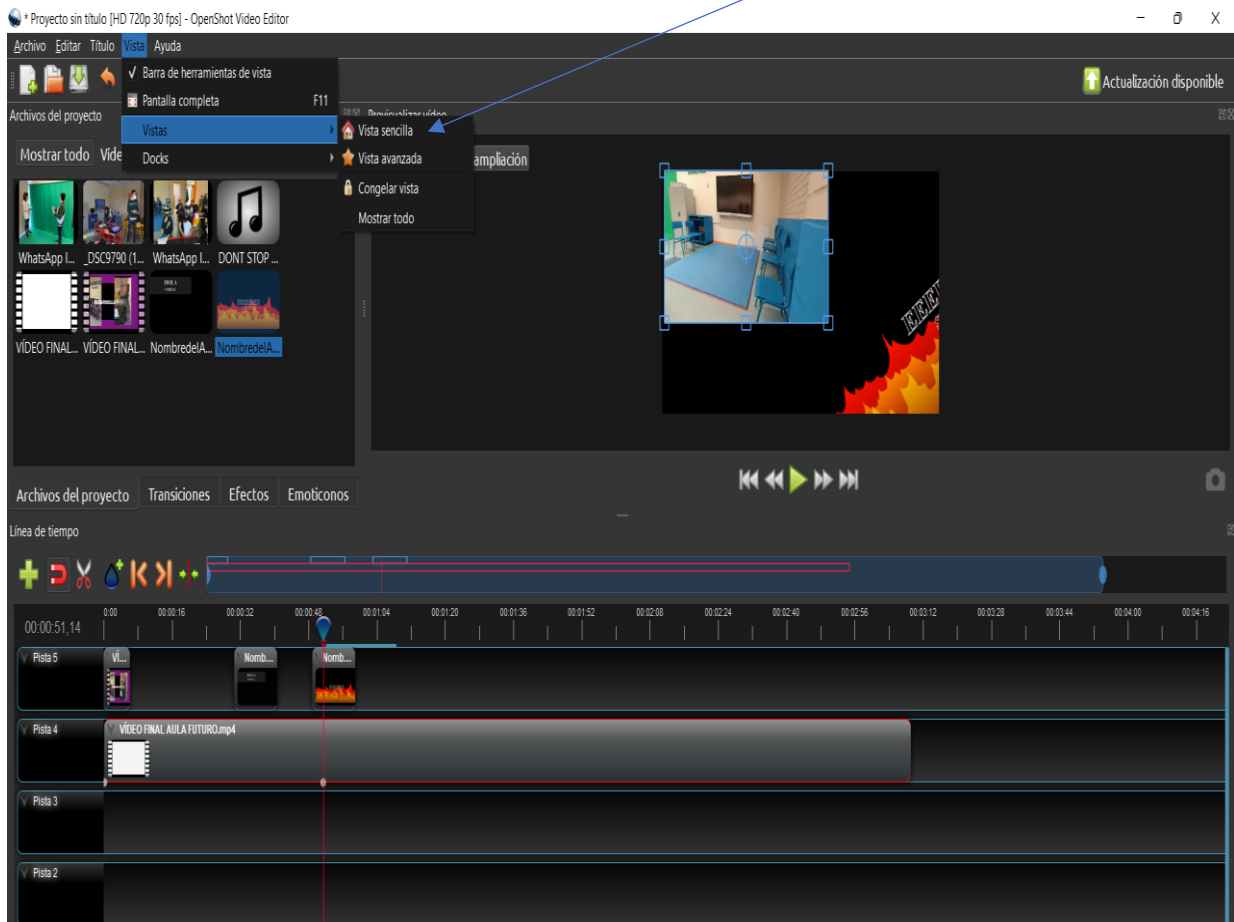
* Proyecto sin título [HD 720p 30 fps] - OpenShot Video Editor

Archivo Editar Título Vista Ayuda

✓ Barra de herramientas de vista
Pantalla completa F11
Vistas
Docks

Vista sencilla
Vista avanzada
Congelar vista
Mostrar todo

Actualización disponible

Archivos del proyecto

Previsualizar vídeo

Mostrar todo Víde

ampliación

WhatsApp I... _DSC9790 (1... WhatsApp I... DONT STOP ...

VÍDEO FINAL... VÍDEO FINAL... NombredelA... NombredelA...

Archivos del proyecto Transiciones Efectos Emoticonos

Línea de tiempo

00:00:51,14

0:00 00:00:16 00:00:32 00:00:48 00:01:04 00:01:20 00:01:36 00:01:52 00:02:08 00:02:24 00:02:40 00:02:56 00:03:12 00:03:28 00:03:44 00:04:00 00:04:16

Pista 5
Ví...
Nomb...
Nomb...

Pista 4
VÍDEO FINAL AULA FUTURO.mp4

Pista 3

Pista 2